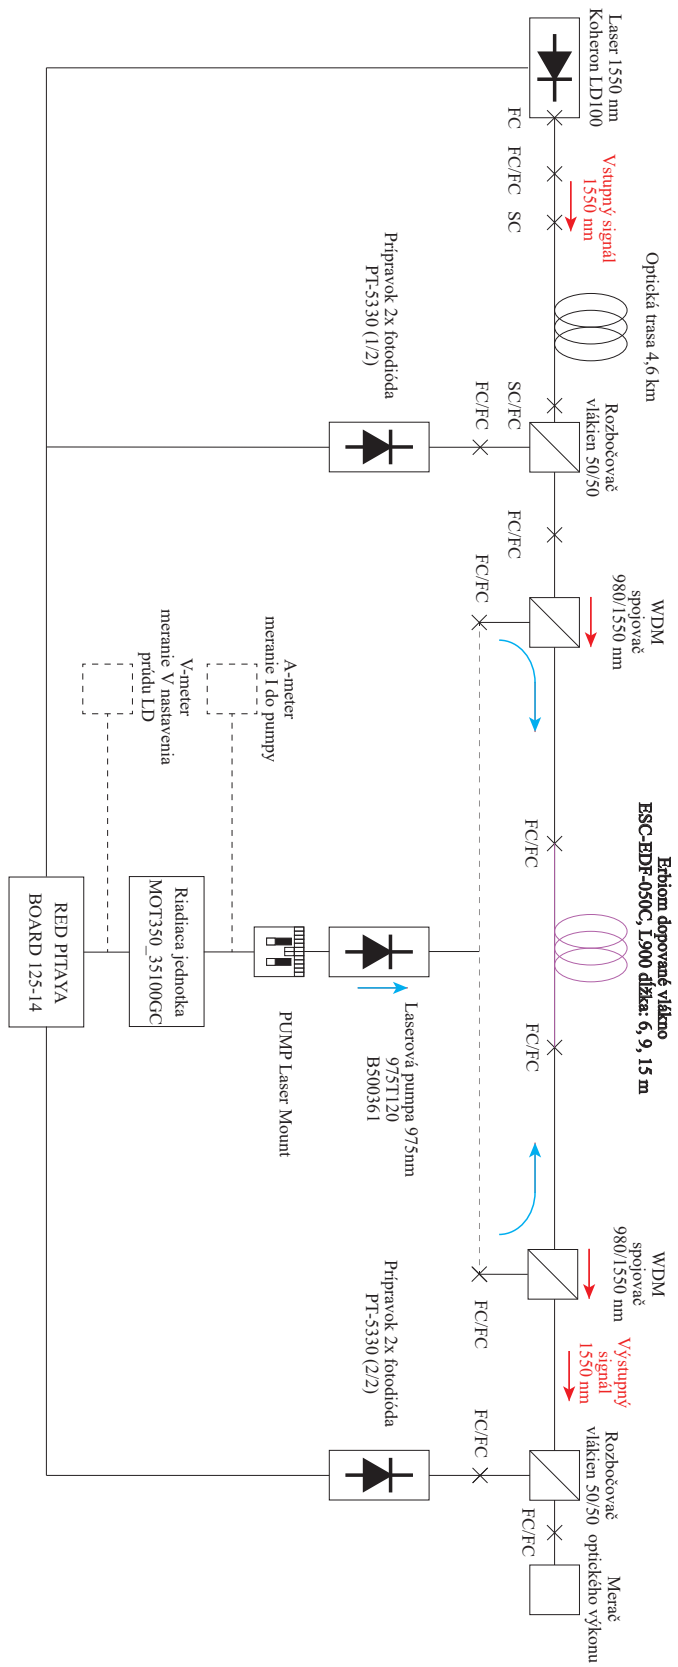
Laser 1550 nm
Koheron LD100

FC

FC/FC

SC

Vstupný signál
1550 nm

Optická trasa 4,6 km

Prípravok 2x fotodióda
PT-5330 (1/2)

SC/FC

FC/FC

Rozbočovač
vlákien 50/50

FC/FC

FC/FC

WDM
spojovač
980/1550 nm

A-meter
meranie I do pumpy

V-meter
meranie V nastavenia
prúdu LD

FC/FC

Erbiom dopované vlákno
ESC-EDF-050C, l,900 dĺžka: 6, 9, 15 m

FC/FC

Riadiaca jednotka
MOT350_35100GC

RED PITAYA
BOARD 125-14

Laserová pumpa 975nm
975T120
B500361

PUMP Laser Mount

WDM
spojovač
980/1550 nm

FC/FC

Prípravok 2x fotodióda
PT-5330 (2/2)

Výstupný
signál
1550 nm

FC/FC

Rozbočovač
vlákien 50/50

FC/FC

Merač
optického výkonu